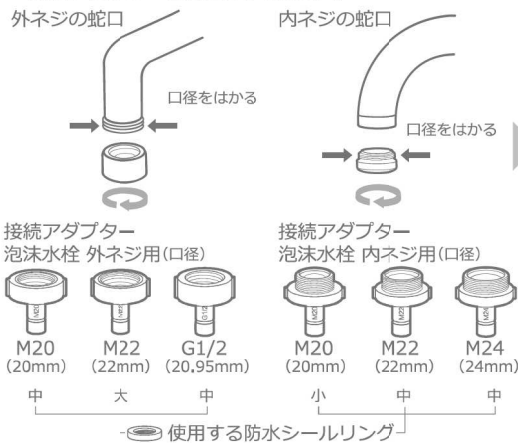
外ネジの蛇口

口径をはかる

接続アダプター
泡沫水栓 外ネジ用(口径)

M20
(20mm)

M22
(22mm)

G1/2
(20.95mm)

中 大 中

内ネジの蛇口

口径をはかる

接続アダプター
泡沫水栓 内ネジ用(口径)

M20
(20mm)

M22
(22mm)

M24
(24mm)

小 中 中

使用する防水シールリング